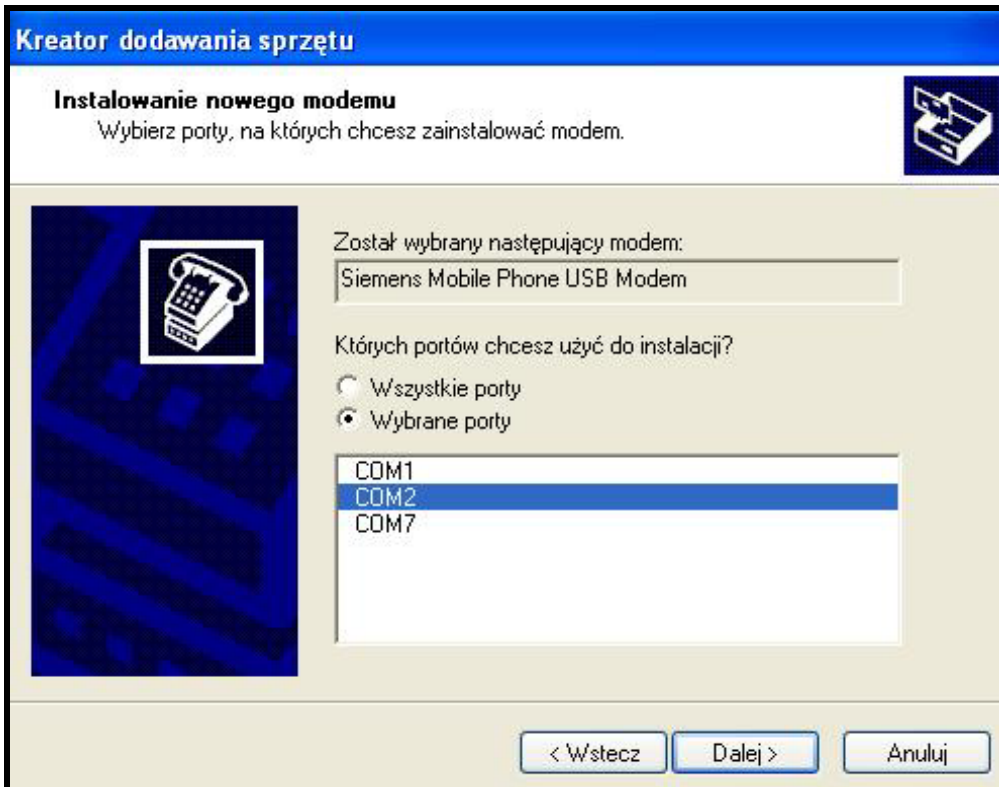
Kreator dodawania sprzętu

Instalowanie nowego modemu
Wybierz porty, na których chcesz zainstalować modem.

Został wybrany następujący modem:
Siemens Mobile Phone USB Modem

Których portów chcesz użyć do instalacji?
Wszystkie porty
Wybrane porty

COM1
COM2
COM7

< Wstecz
Dalej >
Anuluj